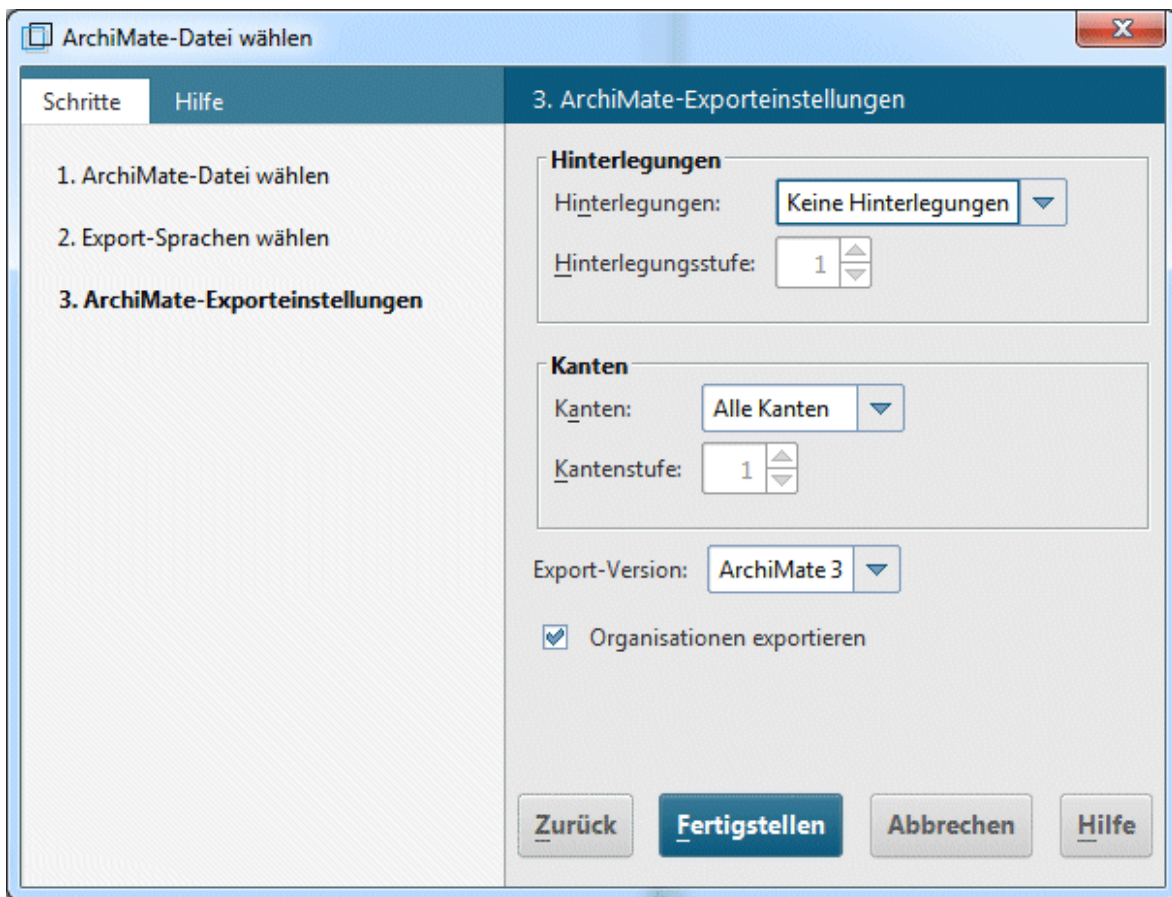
ArchiMate-Datei wählen

Schritte

Hilfe

1. ArchiMate-Datei wählen

2. Export-Sprachen wählen

3. ArchiMate-Exporteinstellungen

3. ArchiMate-Exporteinstellungen

Hinterlegungen

Hinterlegungen: Keine Hinterlegungen

Hinterlegungsstufe: 1

Kanten

Kanten: Alle Kanten

Kantenstufe: 1

Export-Version: ArchiMate 3

Organisationen exportieren

Zurück

Fertigstellen

Abbrechen

Hilfe